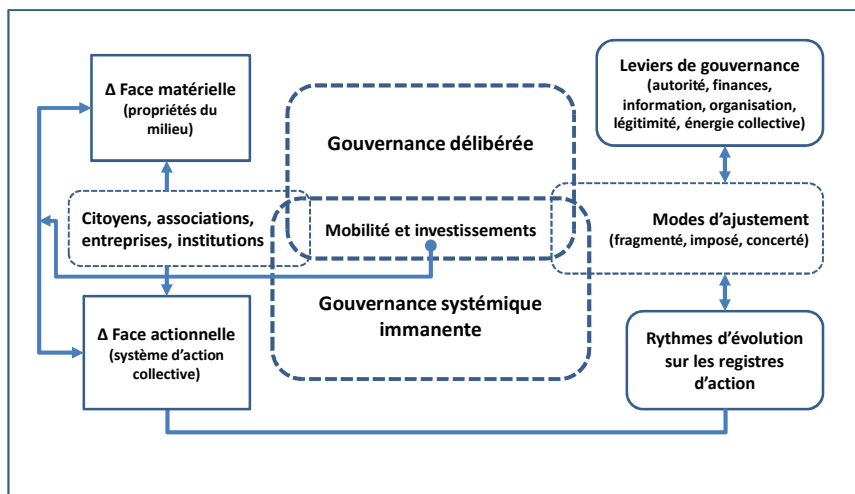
Δ Face matérielle (propriétés du milieu)

Gouvernance délibérée

Leviers de gouvernance (autorité, finances, information, organisation, légitimité, énergie collective)

Citoyens, associations, entreprises, institutions

Mobilité et investissements

Modes d'ajustement (fragmenté, imposé, concerté)

Gouvernance systémique immanente

Δ Face actionnelle (système d'action collective)

Rythmes d'évolution sur les registres d'action